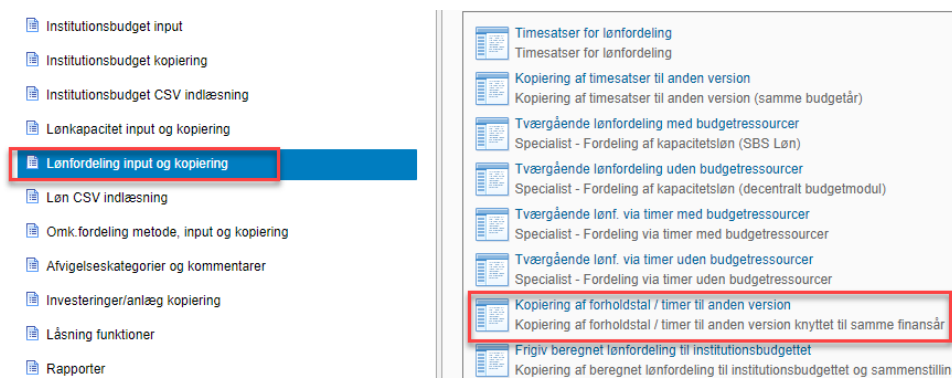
Institutionsbudget input

Institutionsbudget kopiering

Institutionsbudget CSV indlæsning

Lønkapacitet input og kopiering

Lønfordeling input og kopiering

Løn CSV indlæsning

Omk.fordeling metode, input og kopiering

Afvigelseskategorier og kommentarer

Investeringer/anlæg kopiering

Låsning funktioner

Rapporter

Timesatser for lønfordeling
Timesatser for lønfordeling

Kopiering af timesatser til anden version
Kopiering af timesatser til anden version (samme budgetår)

Tværgående lønfordeling med budgetressourcer
Specialist - Fordeling af kapacitetsløn (SBS Løn)

Tværgående lønfordeling uden budgetressourcer
Specialist - Fordeling af kapacitetsløn (decentralt budgetmodul)

Tværgående lønf. via timer med budgetressourcer
Specialist - Fordeling via timer med budgetressourcer

Tværgående lønf. via timer uden budgetressourcer
Specialist - Fordeling via timer uden budgetressourcer

Kopiering af forholdstal / timer til anden version
Kopiering af forholdstal / timer til anden version knyttet til samme finansår

Frigiv beregnet lønfordeling til institutionsbudgettet
Kopiering af beregnet lønfordeling til institutionsbudgettet og sammenstilling